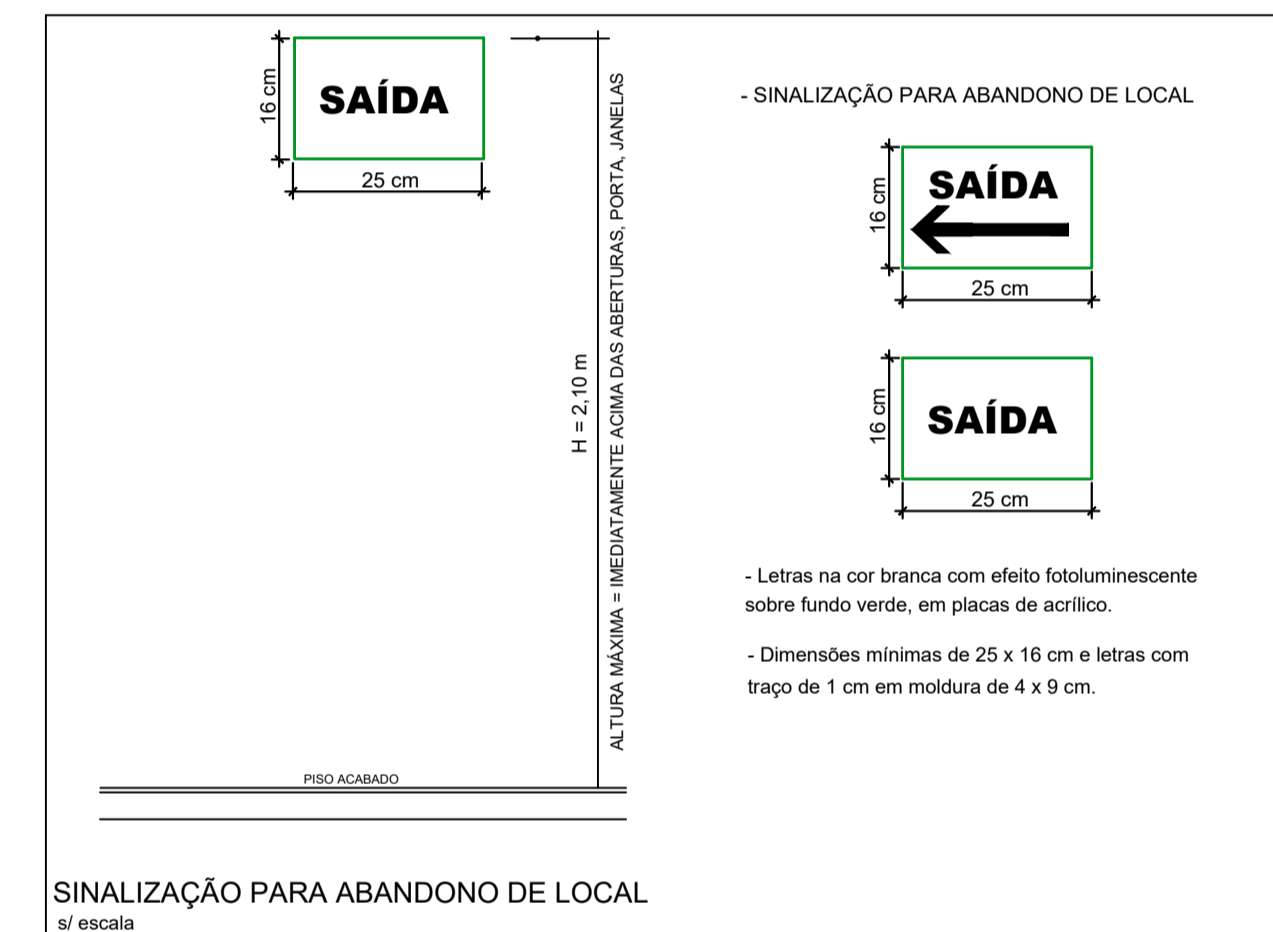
16 cm
SAÍDA
25 cm

H = 2,10 m
ALTURA MÁXIMA = IMEDIATAMENTE ACIMA DAS ABERTURAS, PORTA, JANELAS

- SINALIZAÇÃO PARA ABANDONO DE LOCAL

16 cm
SAÍDA
25 cm

16 cm
SAÍDA
25 cm

- Letras na cor branca com efeito fotoluminescente sobre fundo verde, em placas de acrílico.

- Dimensões mínimas de 25 x 16 cm e letras com traço de 1 cm em moldura de 4 x 9 cm.

PISO ACABADO

SINALIZAÇÃO PARA ABANDONO DE LOCAL
s/ escala